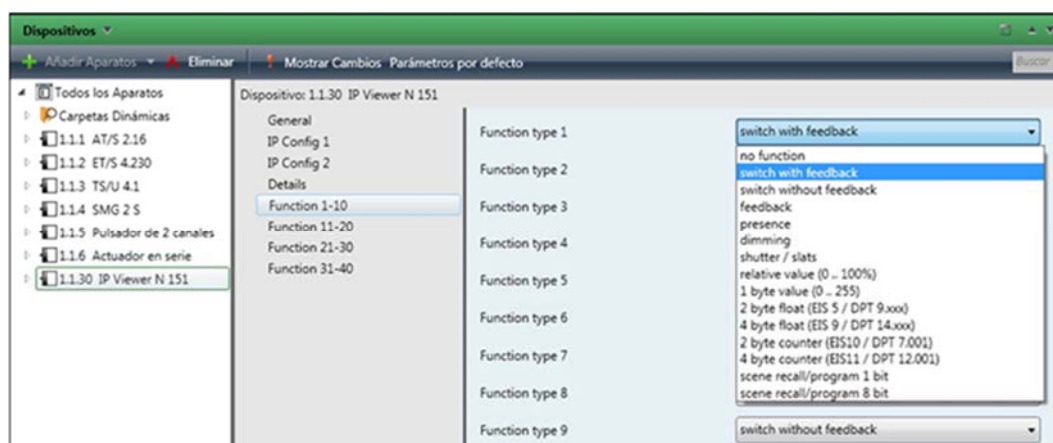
Dispositivos

Añadir Aparatos Eliminar Mostrar Cambios Parámetros por defecto Buscar

Todos los Aparatos
Carpetas Dinámicas
1.1.1 AT/S 2.16
1.1.2 ET/S 4.230
1.1.3 TS/U 4.1
1.1.4 SMG 2 S
1.1.5 Pulsador de 2 canales
1.1.6 Actuador en serie
1.1.30 IP Viewer N 151

Dispositivo: 1.1.30 IP Viewer N 151

General
IP Config 1
IP Config 2
Details
Function 1-10
Function 11-20
Function 21-30
Function 31-40

Function type 1
Function type 2
Function type 3
Function type 4
Function type 5
Function type 6
Function type 7
Function type 8
Function type 9

switch with feedback
no function
switch with feedback
switch without feedback
feedback
presence
dimming
shutter / slats
relative value (0 .. 100%)
1 byte value (0 .. 255)
2 byte float (EIS 5 / DPT 9.xxx)
4 byte float (EIS 9 / DPT 14.xxx)
2 byte counter (EIS10 / DPT 7.001)
4 byte counter (EIS11 / DPT 12.001)
scene recall/program 1 bit
scene recall/program 8 bit
switch without feedback